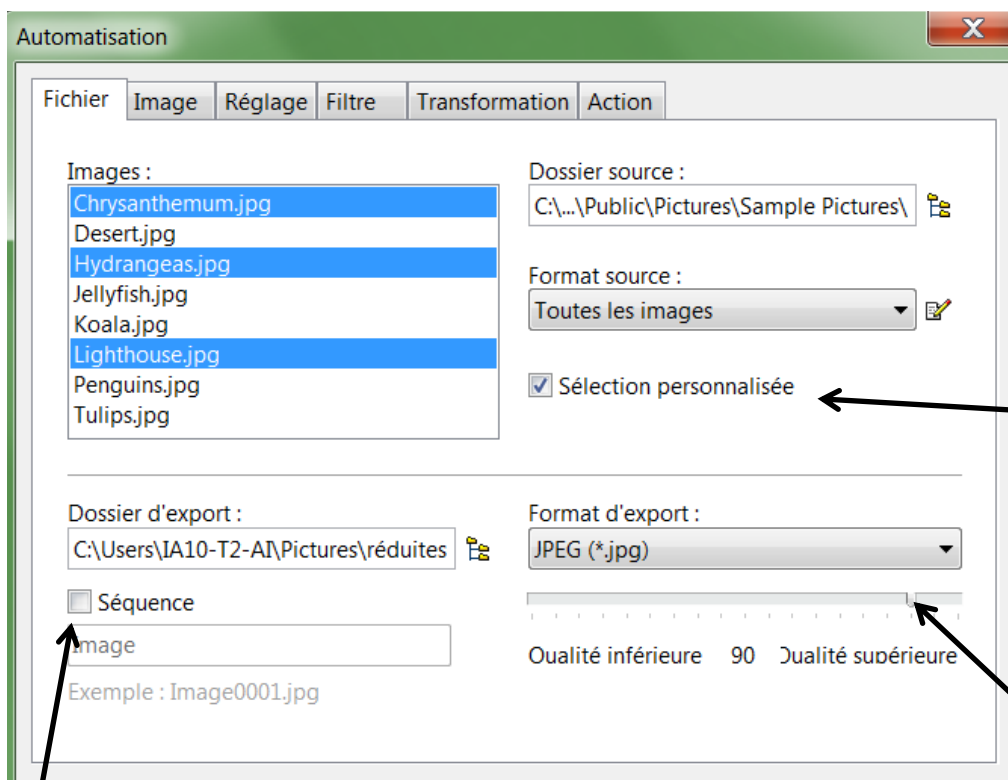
Automatisation

X

Fichier | Image | Réglage | Filtre | Transformation | Action

Images :
Chrysanthemum.jpg
Desert.jpg
Hydrangeas.jpg
Jellyfish.jpg
Koala.jpg
Lighthouse.jpg
Penguins.jpg
Tulips.jpg

Dossier source :
C:\...\Public\Pictures\Sample Pictures\

Format source :
Toutes les images

Sélection personnalisée

Dossier d'export :
C:\Users\IA10-T2-AI\Pictures\réduites

Séquence

Image

Exemple : Image0001.jpg

Format d'export :
JPEG (*.jpg)

Qualité inférieure 90 Qualité supérieure